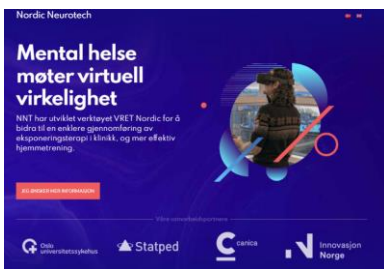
Nordic Neurotech

Mental helse møter virtuell virkelighet

NNT har utviklet verktøyet VRET Nordic for å bidra til en enklere gjennomføring av eksponeringsterapi i klinikk, og mer effektiv hjemmetrening.

JEG ØNSKER MER INFORMASJON

Våre samarbeidspartnere

Oslo universitetssykehus

Statped

canica

Innovasjon Norge